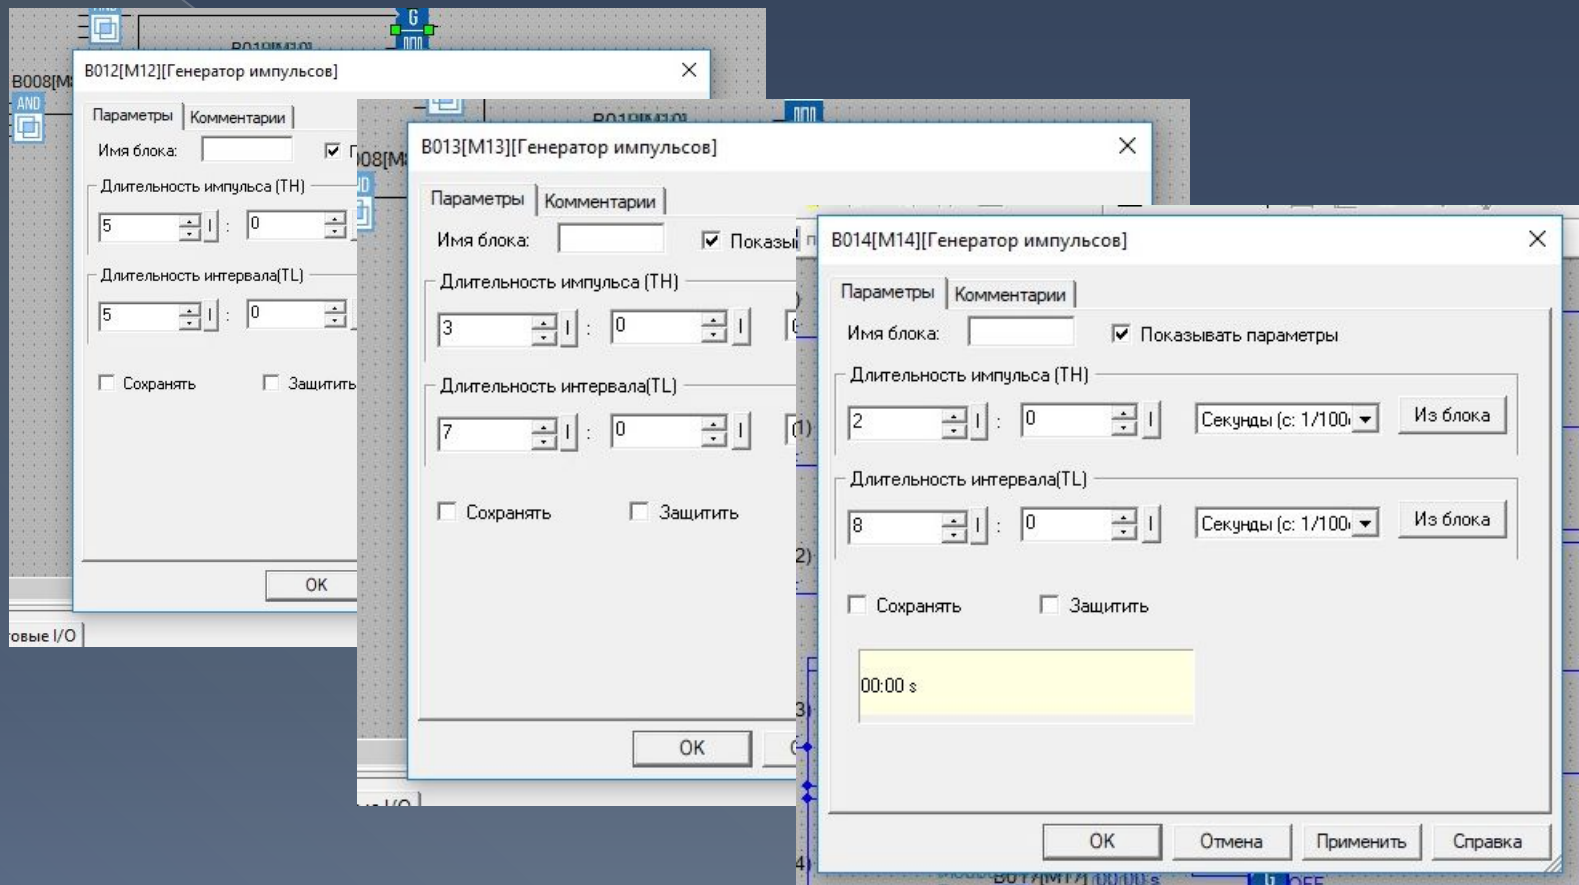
B012[M12][Генератор импульсов]

Параметры | Комментарии

Имя блока:

Длительность импульса (TH)

5 : 0

Длительность интервала(TL)

5 : 0

Сохранять
Защитить

OK

B008[M

AND

G

овые I/O

B013[M13][Генератор импульсов]

Параметры | Комментарии

Имя блока:
Показы

Длительность импульса (TH)

3 : 0

Длительность интервала(TL)

7 : 0

Сохранять
Защитить

OK

B014[M14][Генератор импульсов]

Параметры | Комментарии

Имя блока:
Показывать параметры

Длительность импульса (TH)

2 : 0
Секунды (с: 1/100
Из блока

Длительность интервала(TL)

8 : 0
Секунды (с: 1/100
Из блока

Сохранять
Защитить

00:00 s

OK
Отмена
Применить
Справка